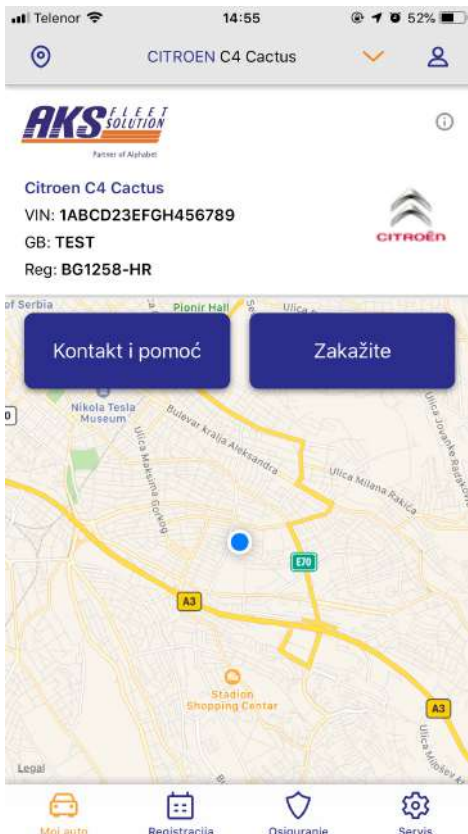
Telenor 14:55 52%

CITROEN C4 Cactus

AKS FLEET SOLUTION
Partner of Alphabet

Citroen C4 Cactus
VIN: 1ABCD23EFGH456789
GB: TEST
Reg: BG1258-HR

CITROËN

of Serbia
Pionir Hall
Ulica

Kontakt i pomoć
Zakažite

Nikola Tesla Museum
Bulevar kralja Aleksandra
Ulica Maksima Gorkog
Ulica Milana Rakića
Ulica Jovanke Radaković
E70
A3
Stadion Shopping Center
A3
Ulica Miloša
Legal

Moj auto
Registracija
Osiguranje
Servis